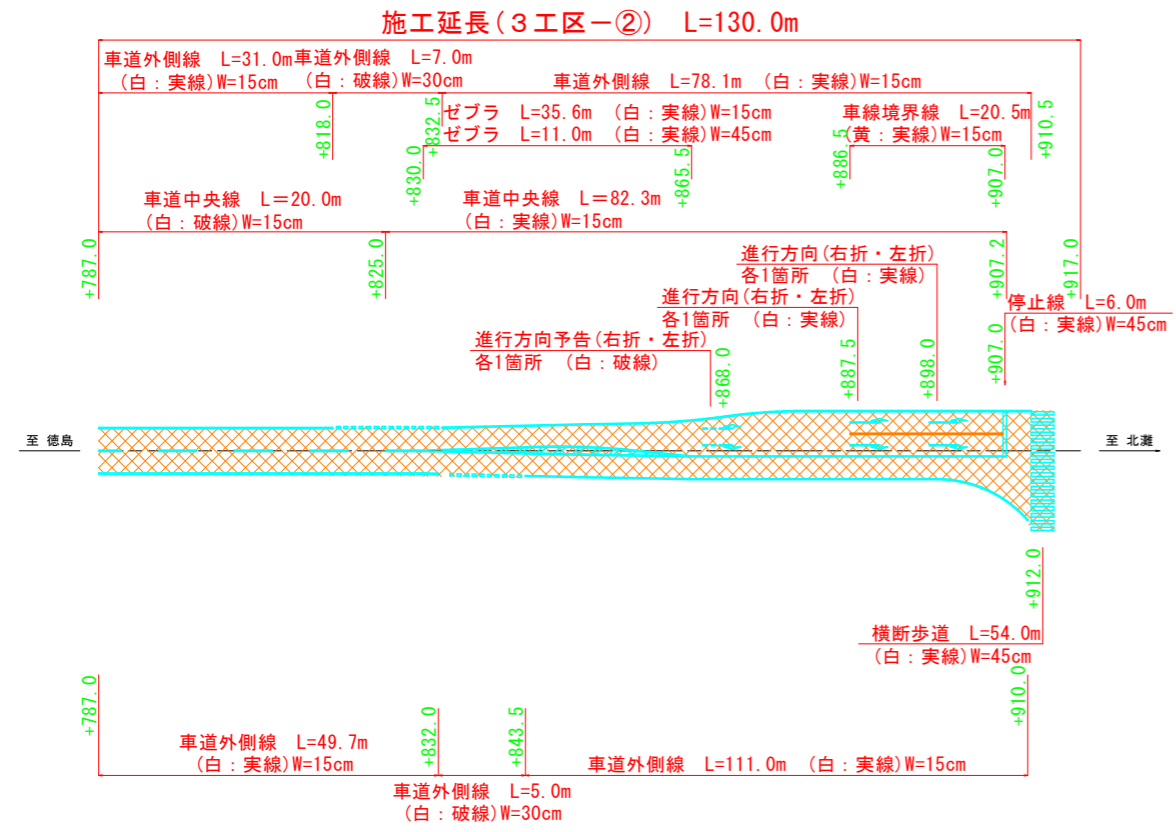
施工延長(3工区－②)　L=130.0m

車道外側線　L=31.0m
(白：実線)W=15cm

車道外側線　L=7.0m
(白：破線)W=30cm

車道外側線　L=78.1m　(白：実線)W=15cm

ゼブラ　L=35.6m　(白：実線)W=15cm
ゼブラ　L=11.0m　(白：実線)W=45cm

車線境界線　L=20.5m
(黄：実線)W=15cm

+818.0　+832.5　+830.0　+865.5　+886.5　+907.0　+910.5

車道中央線　L＝20.0m
(白：破線)W=15cm

車道中央線　L＝82.3m
(白：実線)W=15cm

+787.0　+825.0　+907.2　+917.0

進行方向(右折・左折)
各1箇所　(白：実線)

進行方向(右折・左折)
各1箇所　(白：実線)

停止線　L=6.0m
(白：実線)W=45cm

進行方向予告(右折・左折)
各1箇所　(白：破線)

+868.0　+887.5　+898.0　+907.0

至 徳島

至 北灘

+912.0

横断歩道　L=54.0m
(白：実線)W=45cm

+787.0　+832.0　+843.5　+910.0

車道外側線　L=49.7m
(白：実線)W=15cm

車道外側線　L=111.0m　(白：実線)W=15cm

車道外側線　L=5.0m
(白：破線)W=30cm